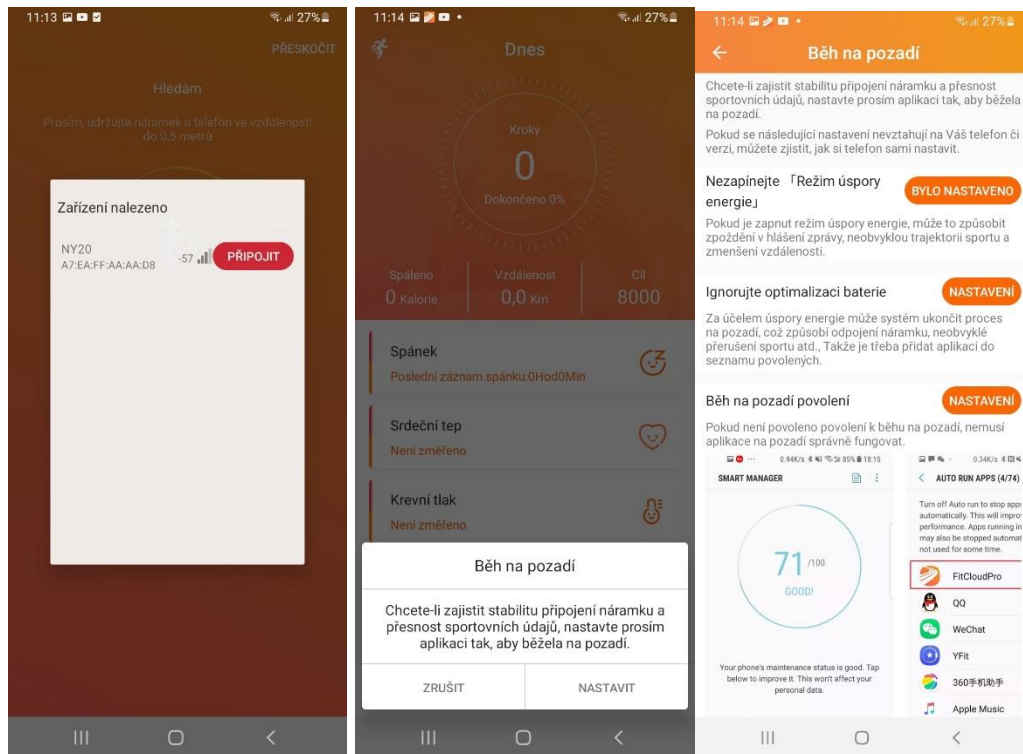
11:13 27%

PŘESKOČIT

Hledám

Prosím, udržujte náramek a telefon ve vzdálenosti do 0,5 metrů

Zařízení nalezeno

NY20
A7:EA:FF:AA:AA:D8

-57

PŘIPOJIT

11:14 27%

Dnes

Kroky
0
Dokončeno 0%

Spáleno
0 Kalorie

Vzdálenost
0,0 Km

Cíl
8000

Spánek
Poslední záznam spánku:0Hod0Min

Srdeční tep
Není změřeno

Krevní tlak
Není změřeno

Běh na pozadí

Chcete-li zajistit stabilitu připojení náramku a přesnost sportovních údajů, nastavte prosím aplikaci tak, aby běžela na pozadí.

ZRUŠIT

NASTAVIT

11:14 27%

Běh na pozadí

Chcete-li zajistit stabilitu připojení náramku a přesnost sportovních údajů, nastavte prosím aplikaci tak, aby běžela na pozadí.

Pokud se následující nastavení nevztahují na Váš telefon či verzi, můžete zjistit, jak si telefon sami nastavit.

Nezapínejte 「Režim úspory energie」

BYLO NASTAVENO

Pokud je zapnut režim úspory energie, může to způsobit zpoždění v hlášení zprávy, neobvyklou trajektorii sportu a zmenšení vzdálenosti.

Ignorujte optimalizaci baterie

NASTAVENÍ

Za účelem úspory energie může systém ukončit proces na pozadí, což způsobí odpojení náramku, neobvyklé přerušení sportu atd., Takže je třeba přidat aplikaci do seznamu povolených.

Běh na pozadí povolení

NASTAVENÍ

Pokud není povoleno povolení k běhu na pozadí, nemusí aplikace na pozadí správně fungovat.

0.94K/s 85% 18:15

SMART MANAGER

71 /100
GOOD!

Your phone's maintenance status is good. Tap below to improve it. This won't affect your personal data.

0.34K/s

AUTO RUN APPS (4/74)

Turn off Auto run to stop apps automatically. This will impro performance. Apps running in may also be stopped automat not used for some time.

FitCloudPro
QQ
WeChat
YFit
360手机助手
Apple Music